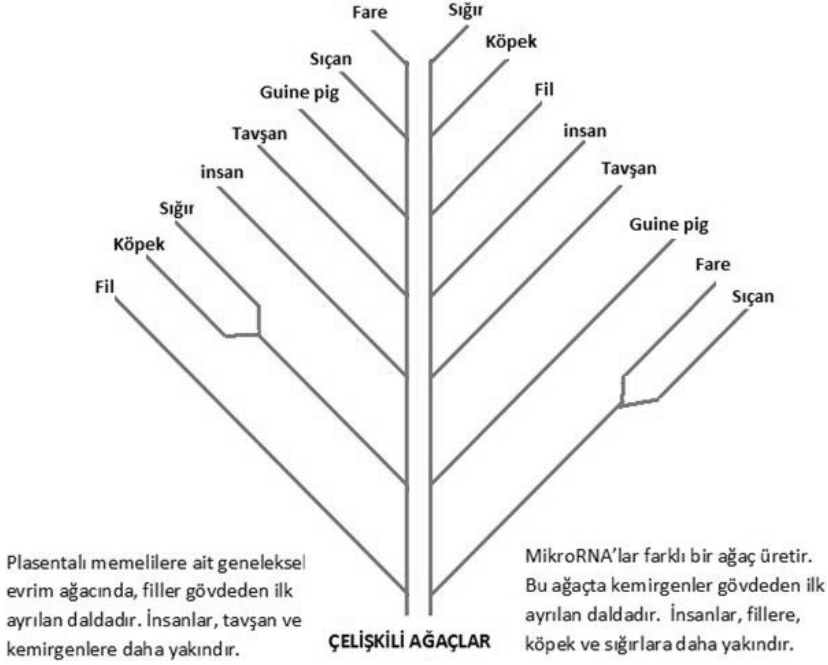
Fare
Sıçan
Guine pig
Tavşan
insan
Sığır
Köpek
Fil

Sığır
Köpek
Fil
insan
Tavşan
Guine pig
Fare
Sıçan

Plasentalı memelilere ait geneleksel evrim ağacında, filler gövdeden ilk ayrılan daldadır. İnsanlar, tavşan ve kemirgenlere daha yakındır.

ÇELİŞKİLİ AĞAÇLAR

MikroRNA'lar farklı bir ağaç üretir. Bu ağaçta kemirgenler gövdeden ilk ayrılan daldadır. İnsanlar, fillere, köpek ve sığırlara daha yakındır.